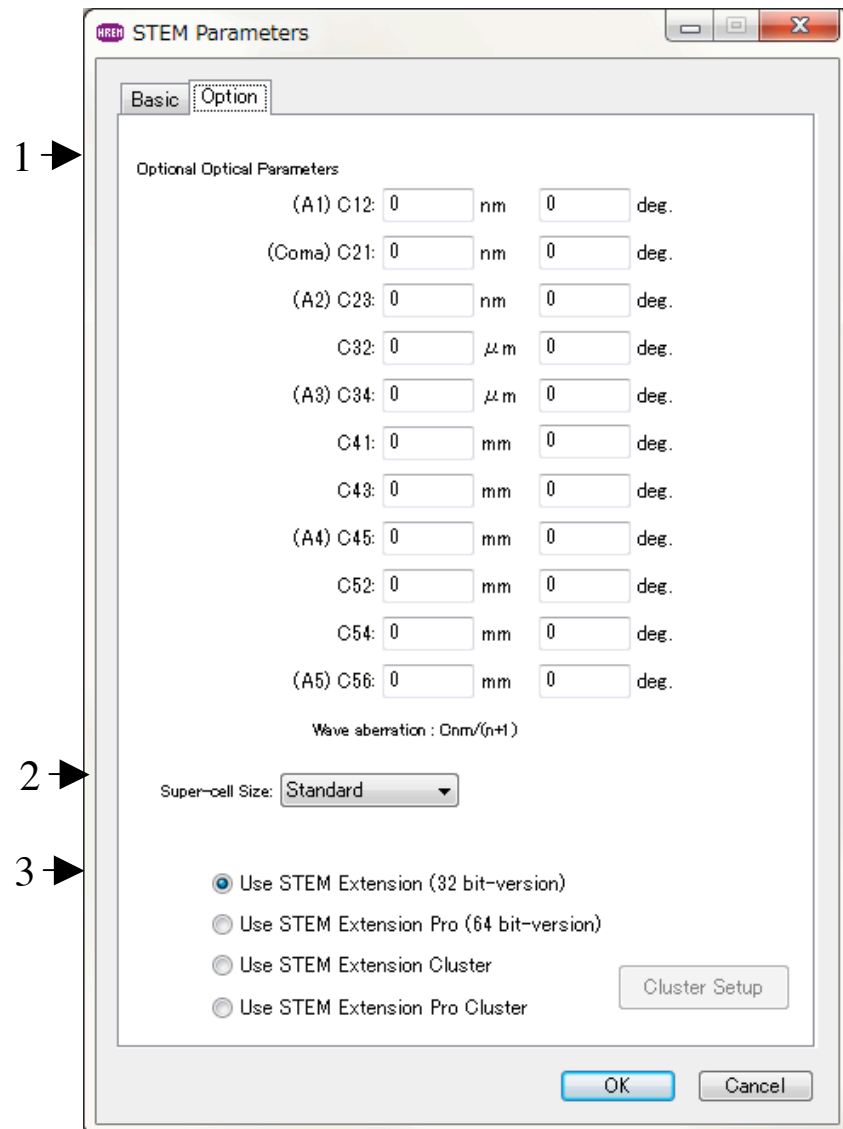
HREM STEM Parameters

Basic Option

1

Optional Optical Parameters

(A1) C12: 0 nm 0 deg.

(Coma) C21: 0 nm 0 deg.

(A2) C23: 0 nm 0 deg.

C32: 0 $\mu$m 0 deg.

(A3) C34: 0 $\mu$m 0 deg.

C41: 0 mm 0 deg.

C43: 0 mm 0 deg.

(A4) C45: 0 mm 0 deg.

C52: 0 mm 0 deg.

C54: 0 mm 0 deg.

(A5) C56: 0 mm 0 deg.

Wave aberration : Cnm/(n+1)

2

Super-cell Size: Standard

3

Use STEM Extension (32 bit-version)

Use STEM Extension Pro (64 bit-version)

Use STEM Extension Cluster

Use STEM Extension Pro Cluster

Cluster Setup

OK Cancel